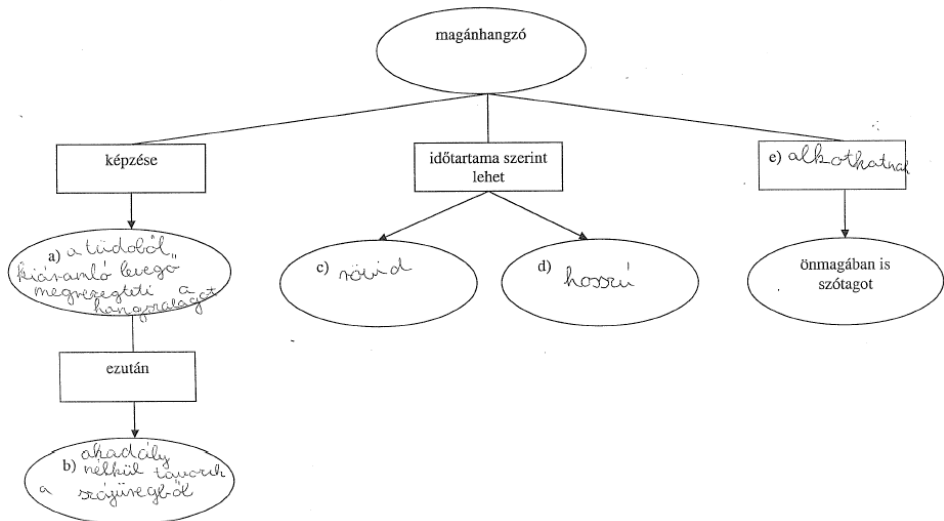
magánhangzó

képzése

a) a tüdőből kiáramló levegő megrezegteti a hangszalagot

ezután

b) akadály nélkül távozik a szájüregből

időtartama szerint lehet

c) rövid

d) hosszú

e) alkothatnak

önmagában is szótagot